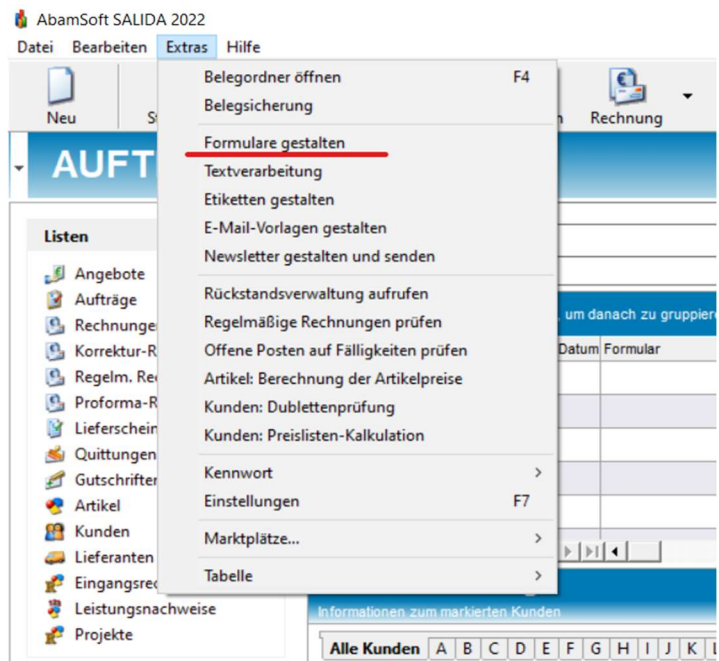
AbamSoft SALIDA 2022
Datei Bearbeiten Extras Hilfe

Neu St

AUFT

Listen
Angebote
Aufträge
Rechnunger
Korrektur-R
Regelm. Re
Proforma-R
Lieferschein
Quittungen
Gutschriften
Artikel
Kunden
Lieferanten
Eingangsrec
Leistungsnachweise
Projekte

Belegordner öffnen F4
Belegsicherung
Formulare gestalten
Textverarbeitung
Etiketten gestalten
E-Mail-Vorlagen gestalten
Newsletter gestalten und senden
Rückstandsverwaltung aufrufen
Regelmäßige Rechnungen prüfen
Offene Posten auf Fälligkeiten prüfen
Artikel: Berechnung der Artikelpreise
Kunden: Dublettenprüfung
Kunden: Preislisten-Kalkulation
Kennwort >
Einstellungen F7
Marktplätze... >
Tabelle >

n Rechnung

. um danach zu gruppiere
Datum Formular

Informationen zum markierten Kunden
Alle Kunden A B C D E F G H I J K L